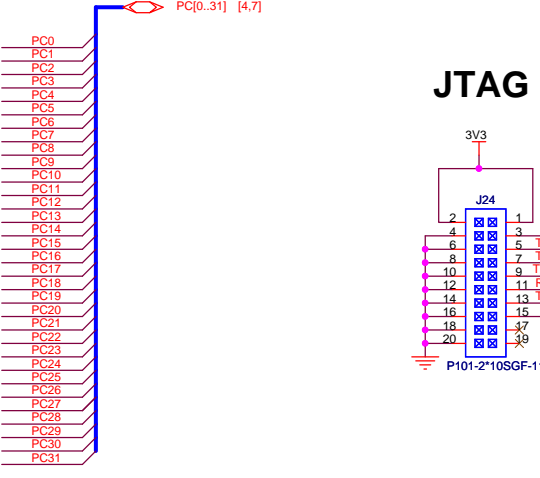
PC[0..31] [4,7]

PC0
PC1
PC2
PC3
PC4
PC5
PC6
PC7
PC8
PC9
PC10
PC11
PC12
PC13
PC14
PC15
PC16
PC17
PC18
PC19
PC20
PC21
PC22
PC23
PC24
PC25
PC26
PC27
PC28
PC29
PC30
PC31

JTAG

3V3

J24

2
4
6
8
10
12
14
16
18
20

1
3
5
7
9
11
13
15
17
19

P101-2*10SGF-1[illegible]